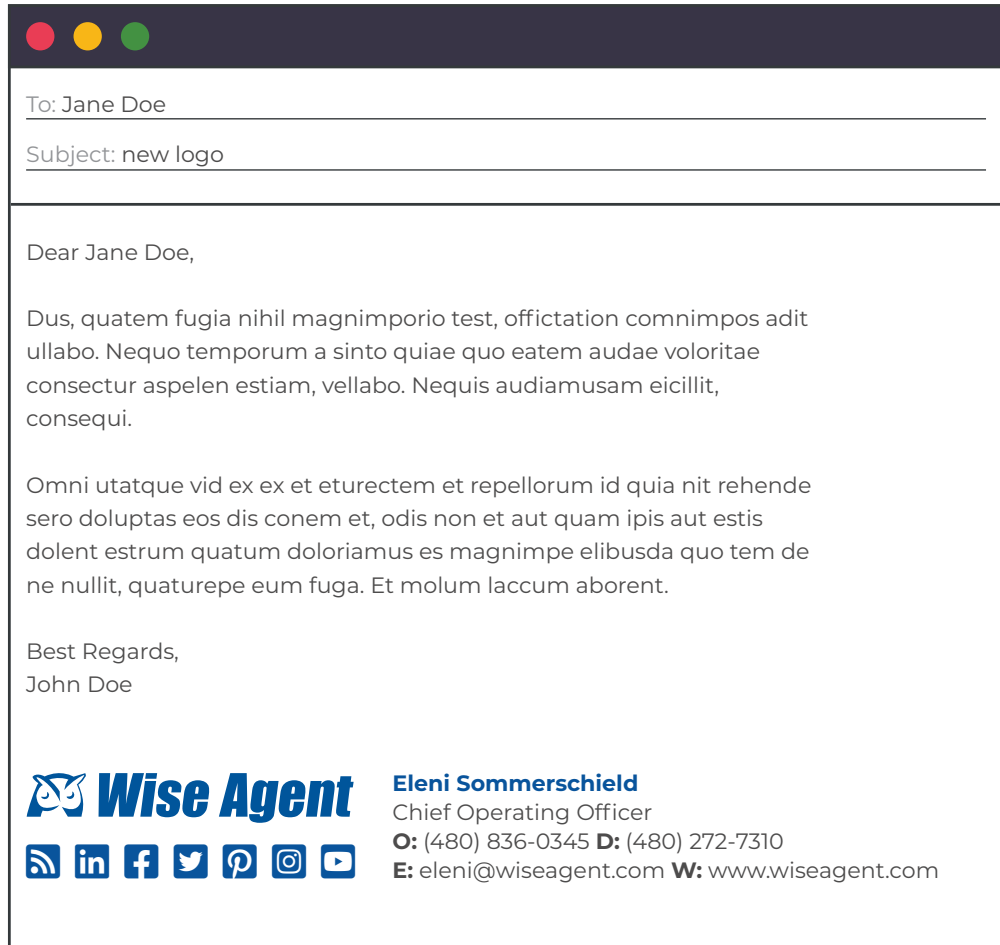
To: Jane Doe

Subject: new logo

Dear Jane Doe,

Dus, quatem fugia nihil magnimporio test, offictation comnimpos adit ullabo. Nequo temporum a sinto quiae quo eatem audae voloritae consectur aspelen estiam, vellabo. Nequis audiamusam eicillit, consequi.

Omni utatque vid ex ex et eturectem et repellorum id quia nit rehende sero doluptas eos dis conem et, odis non et aut quam ipis aut estis dolent estrum quatum doloriamus es magnimpe elibusda quo tem de ne nullit, quaturepe eum fuga. Et molum laccum aborent.

Best Regards,
John Doe

Wise Agent

**Eleni Sommerschield**
Chief Operating Officer
**O:** (480) 836-0345 **D:** (480) 272-7310
**E:** eleni@wiseagent.com **W:** www.wiseagent.com